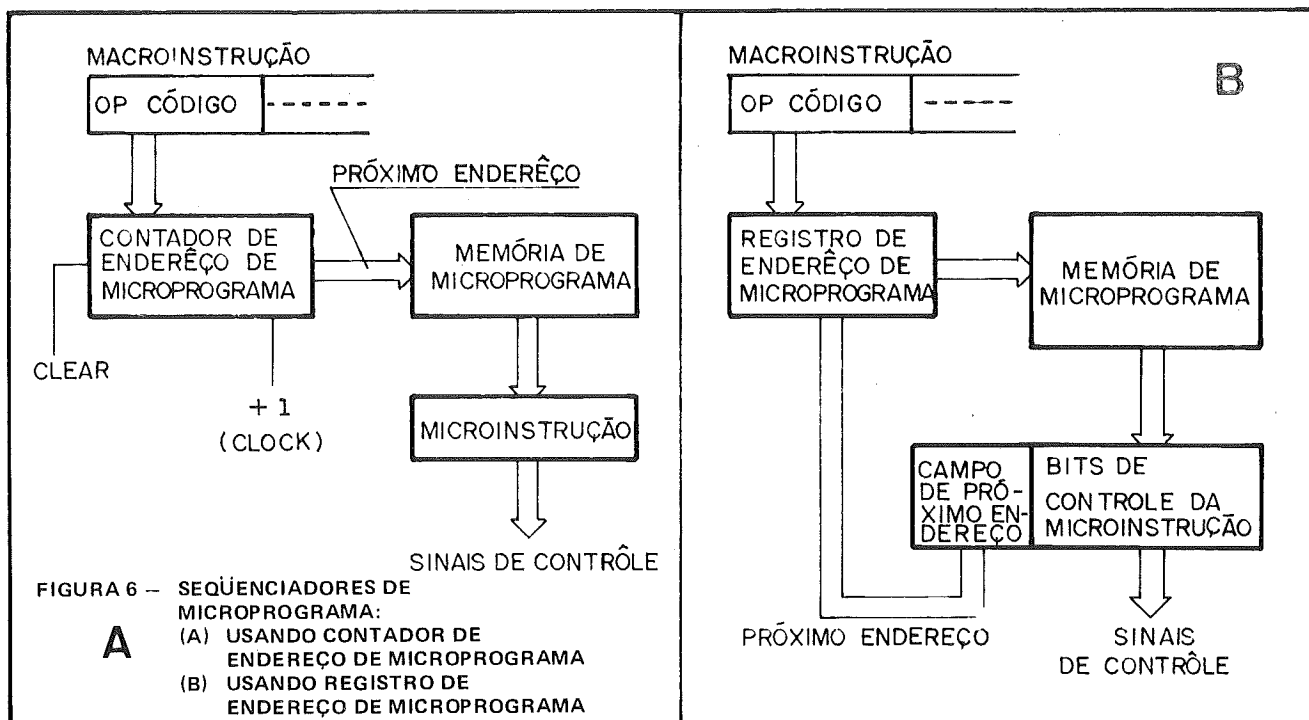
MACROINSTRUÇÃO

OP CÓDIGO

PRÓXIMO ENDERÊÇO

CONTADOR DE ENDERÊÇO DE MICROPROGRAMA

MEMÓRIA DE MICROPROGRAMA

CLEAR

+ 1
(CLOCK)

MICROINSTRUÇÃO

SINAIS DE CONTRÔLE

FIGURA 6 – SEQÜENCIADORES DE MICROPROGRAMA:
A
(A) USANDO CONTADOR DE ENDEREÇO DE MICROPROGRAMA
(B) USANDO REGISTRO DE ENDEREÇO DE MICROPROGRAMA

MACROINSTRUÇÃO

B

OP CÓDIGO

REGISTRO DE ENDERÊÇO DE MICROPROGRAMA

MEMÓRIA DE MICROPROGRAMA

CAMPO DE PRÓXIMO ENDEREÇO

BITS DE CONTROLE DA MICROINSTRUÇÃO

PRÓXIMO ENDEREÇO

SINAIS DE CONTRÔLE